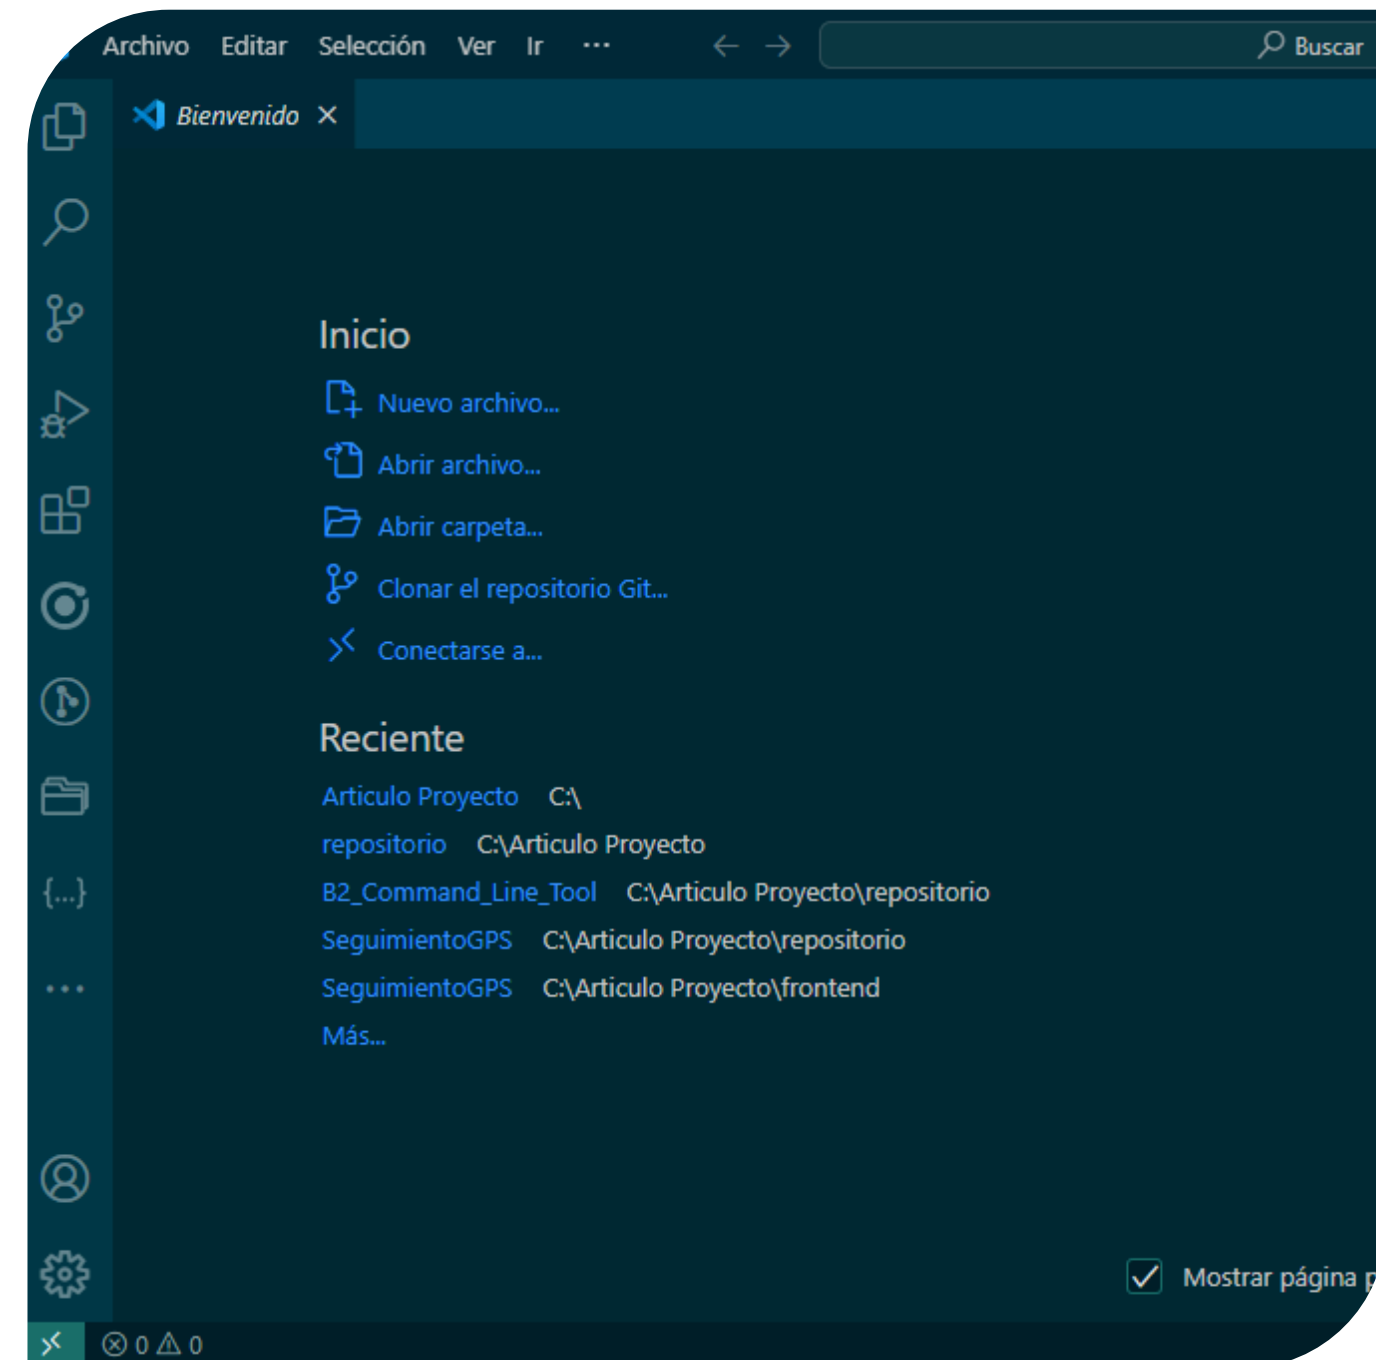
Archivo Editar Selección Ver Ir ··· ← → Buscar

Bienvenido ×

Inicio

Nuevo archivo...

Abrir archivo...

Abrir carpeta...

Clonar el repositorio Git...

Conectarse a...

Reciente

Articulo Proyecto C:\

repositorio C:\Articulo Proyecto

B2_Command_Line_Tool C:\Articulo Proyecto\repositorio

SeguimientoGPS C:\Articulo Proyecto\repositorio

SeguimientoGPS C:\Articulo Proyecto\frontend

Más...

{...}

···

Mostrar página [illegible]

⊗ 0 ⚠ 0